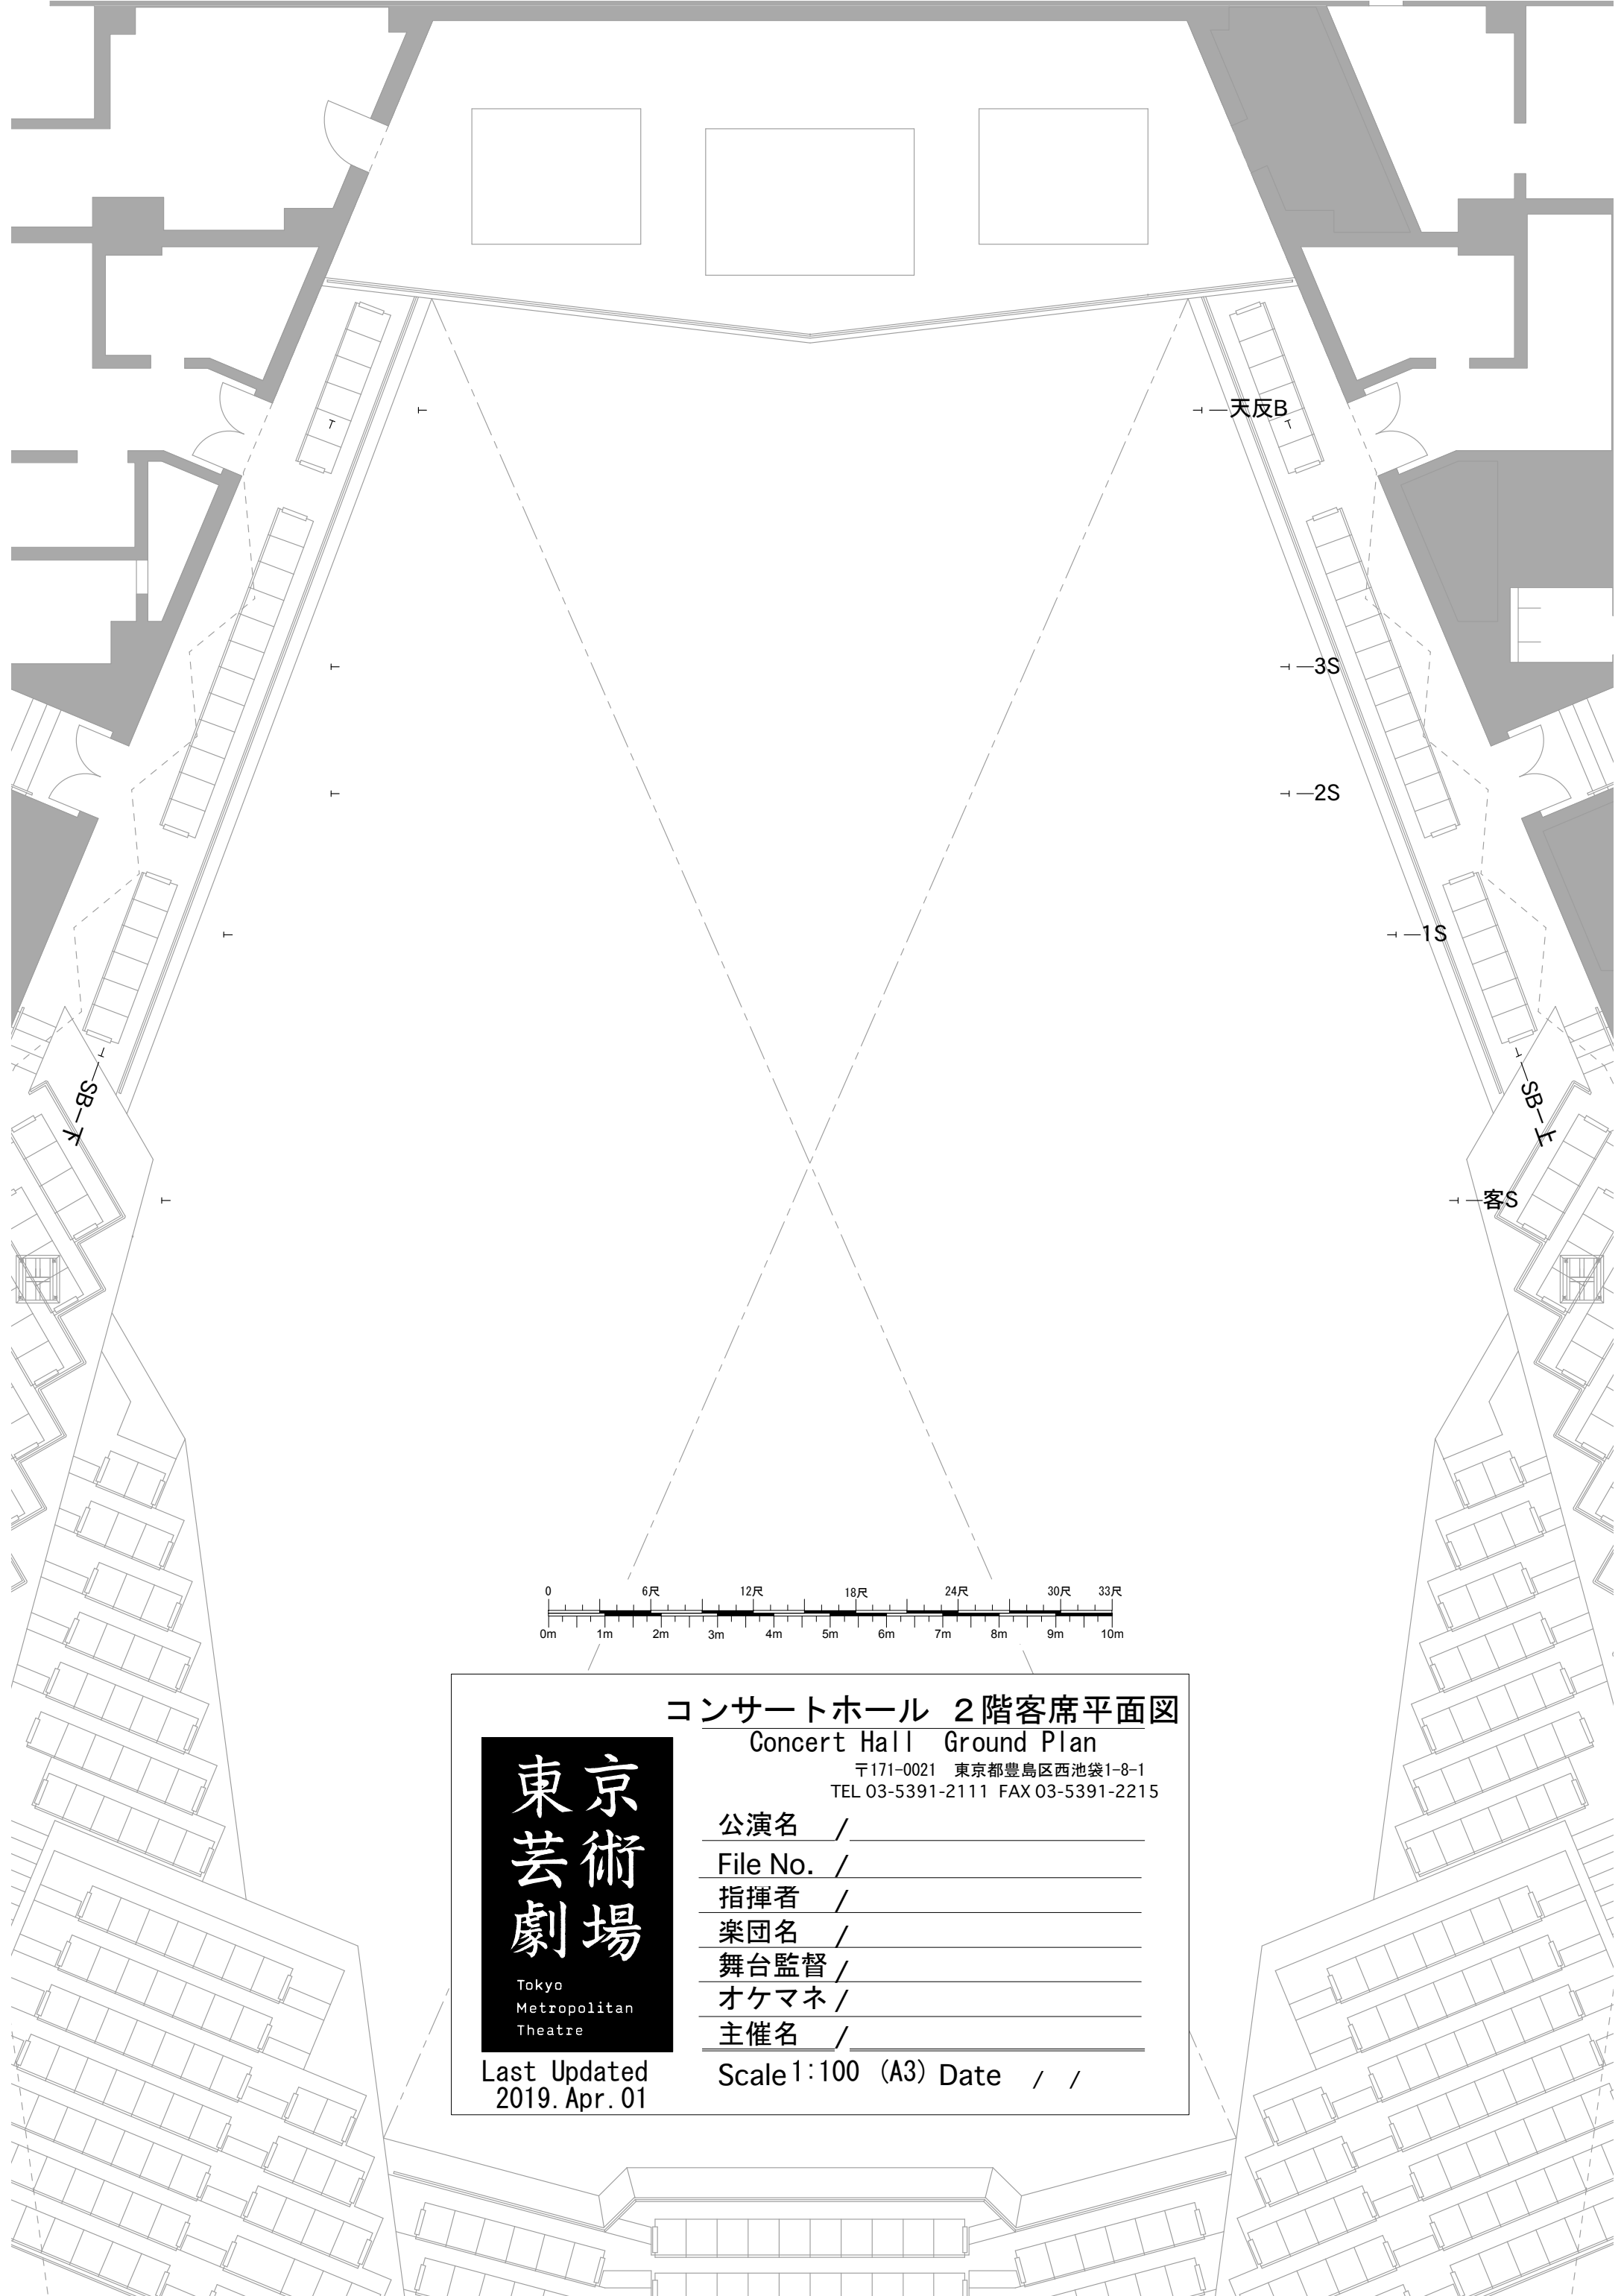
天反B

3S

2S

1S

SB-下

SB-上

客S

0 6尺 12尺 18尺 24尺 30尺 33尺

0m 1m 2m 3m 4m 5m 6m 7m 8m 9m 10m

コンサートホール 2階客席平面図
Concert Hall Ground Plan
〒171-0021 東京都豊島区西池袋1-8-1
TEL 03-5391-2111 FAX 03-5391-2215

東京芸術劇場
Tokyo Metropolitan Theatre

公演名 /
File No. /
指揮者 /
楽団名 /
舞台監督 /
オケマネ /
主催名 /

Last Updated
2019. Apr. 01

Scale 1:100 (A3) Date / /